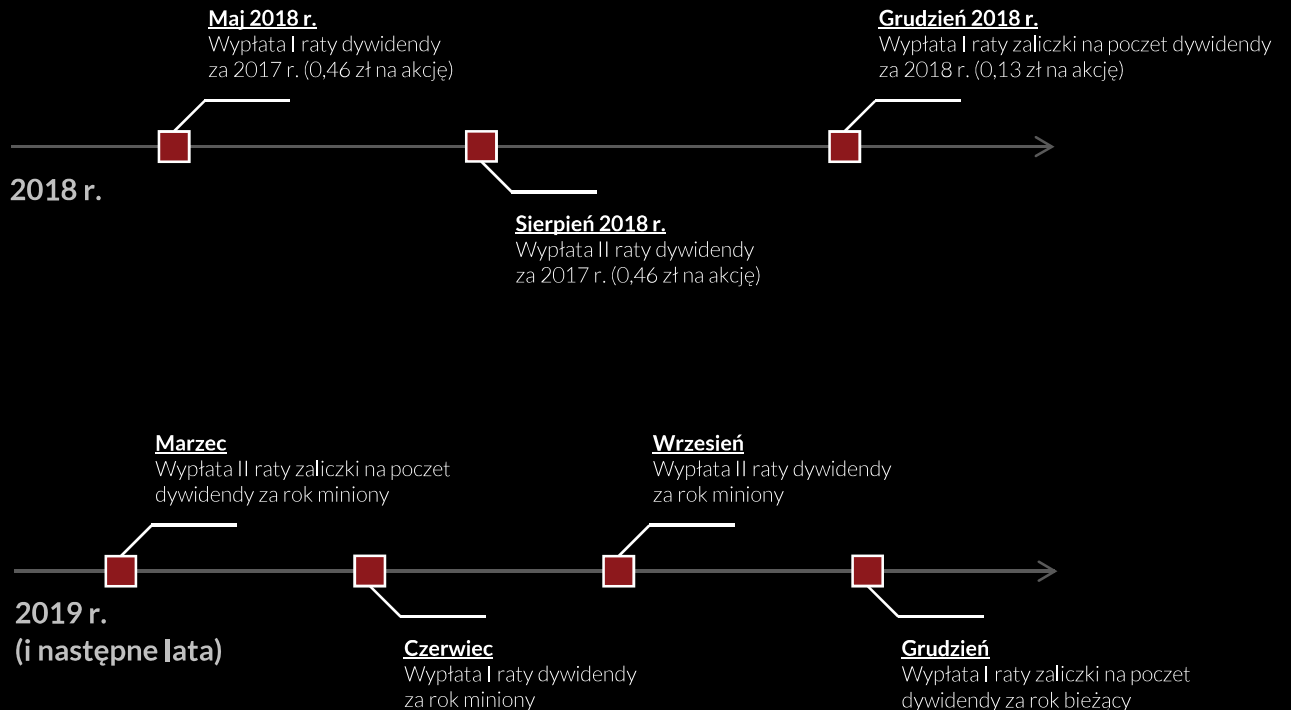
Maj 2018 r.
Wypłata I raty dywidendy za 2017 r. (0,46 zł na akcję)

Grudzień 2018 r.
Wypłata I raty zaliczki na poczet dywidendy za 2018 r. (0,13 zł na akcję)

2018 r.

Sierpień 2018 r.
Wypłata II raty dywidendy za 2017 r. (0,46 zł na akcję)

Marzec
Wypłata II raty zaliczki na poczet dywidendy za rok miniony

Wrzesień
Wypłata II raty dywidendy za rok miniony

2019 r.
(i następne lata)

Czerwiec
Wypłata I raty dywidendy za rok miniony

Grudzień
Wypłata I raty zaliczki na poczet dywidendy za rok bieżący